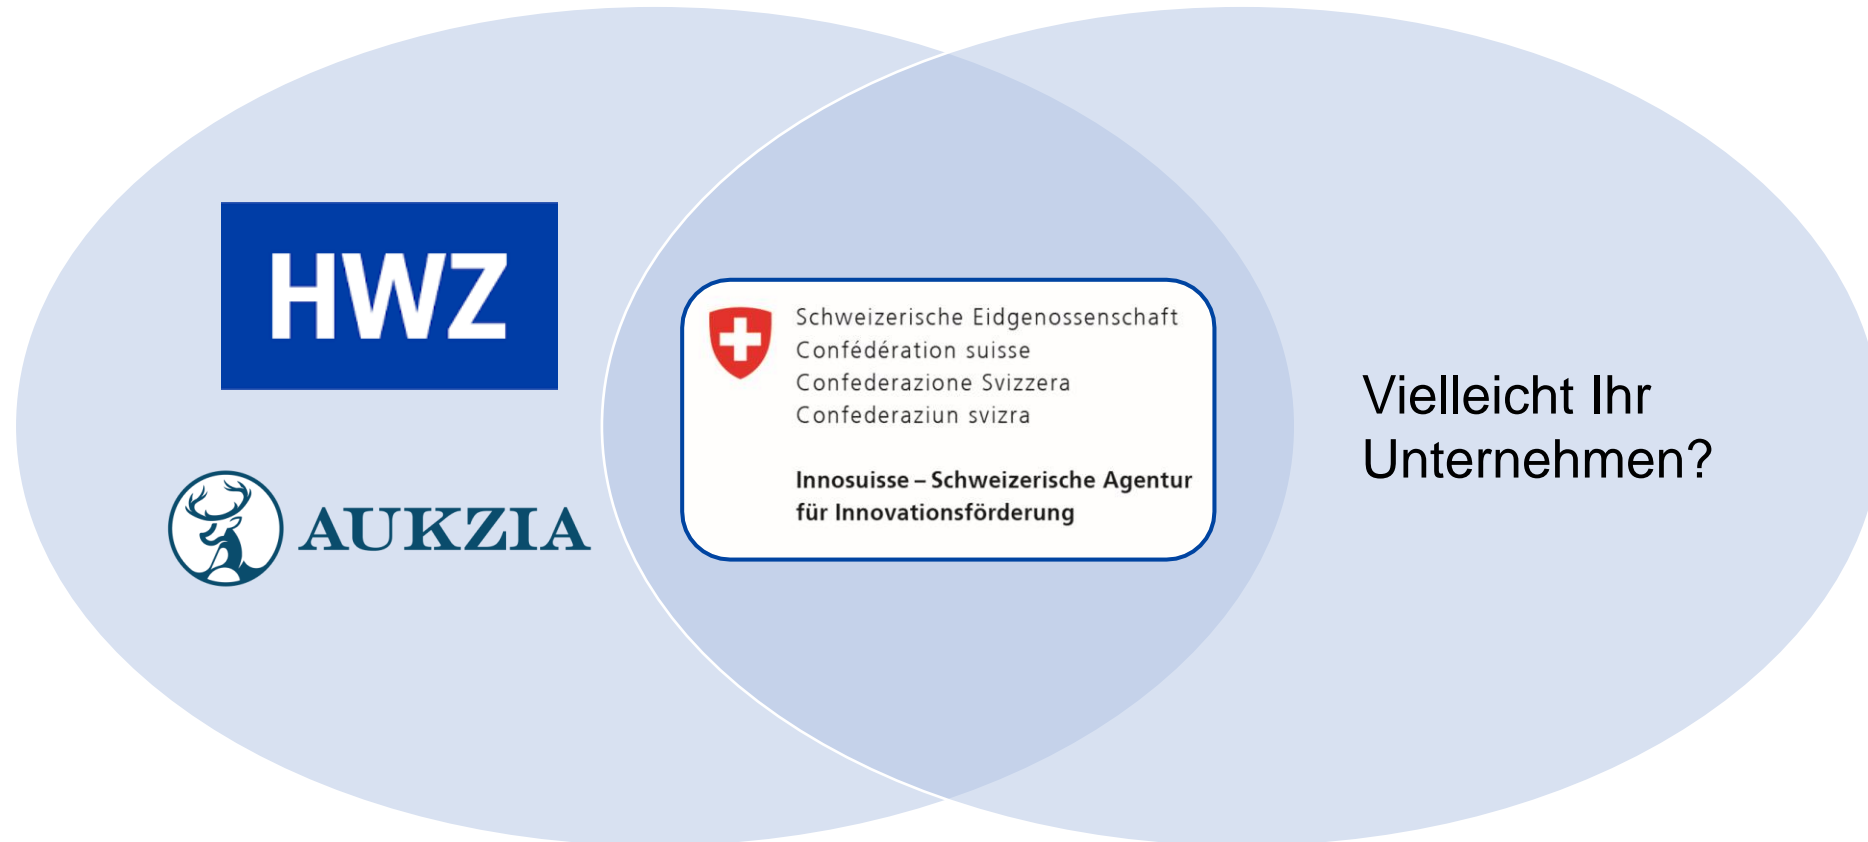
HWZ

AUKZIA

Schweizerische Eidgenossenschaft
Confédération suisse
Confederazione Svizzera
Confederaziun svizra

Innosuisse – Schweizerische Agentur für Innovationsförderung

Vielleicht Ihr Unternehmen?